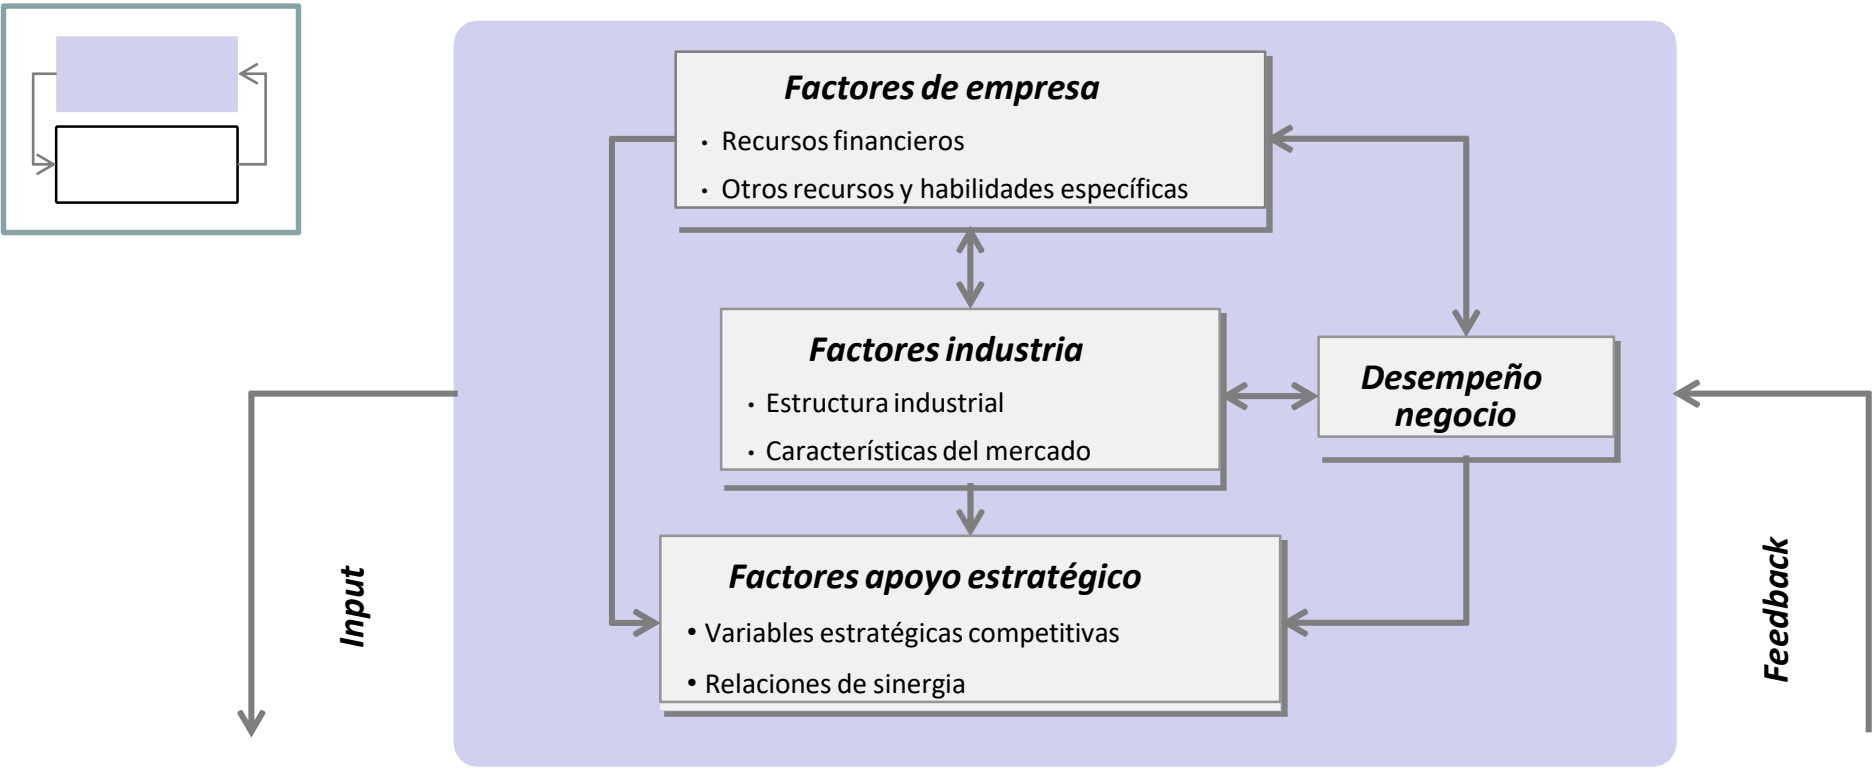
Factores de empresa
• Recursos financieros
• Otros recursos y habilidades específicas

Factores industria
• Estructura industrial
• Características del mercado

Desempeño negocio

Factores apoyo estratégico
• Variables estratégicas competitivas
• Relaciones de sinergia

Input

Feedback